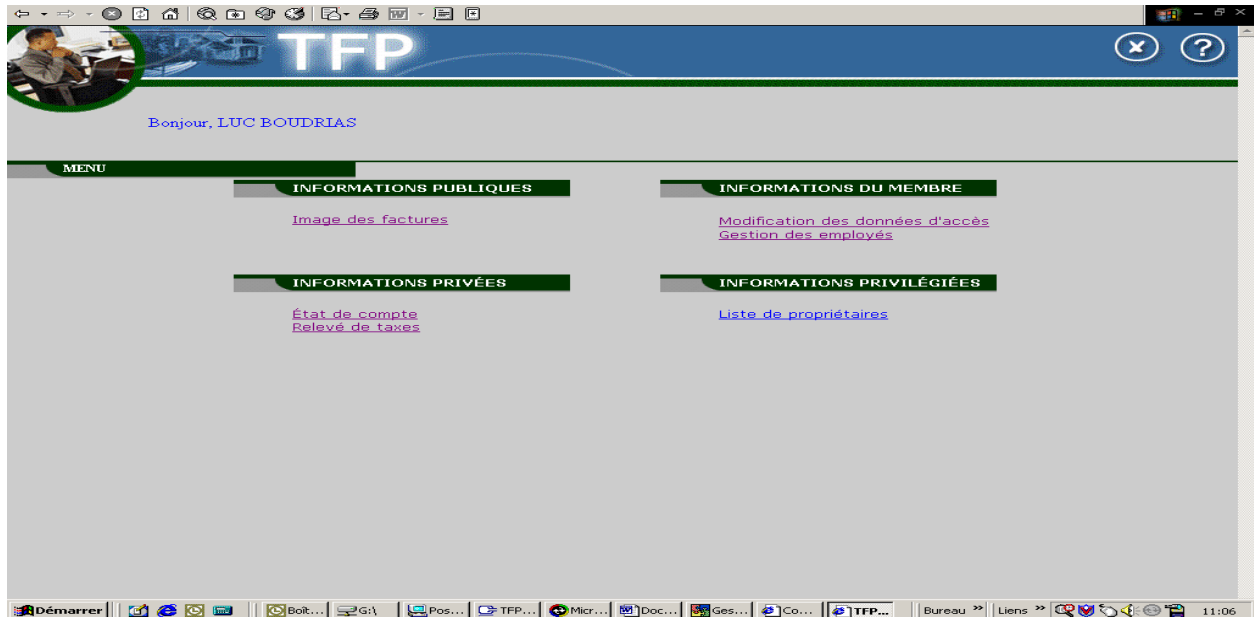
TFP

Bonjour, LUC BOUDRIAS

MENU

INFORMATIONS PUBLIQUES

Image des factures

INFORMATIONS PRIVÉES

État de compte
Relevé de taxes

INFORMATIONS DU MEMBRE

Modification des données d'accès
Gestion des employés

INFORMATIONS PRIVILÉGIÉES

Liste de propriétaires

Démarrer | Boît... | G:\ | Pos... | TFP... | Micr... | Doc... | Ges... | Co... | TFP... | Bureau » | Liens » | 11:06